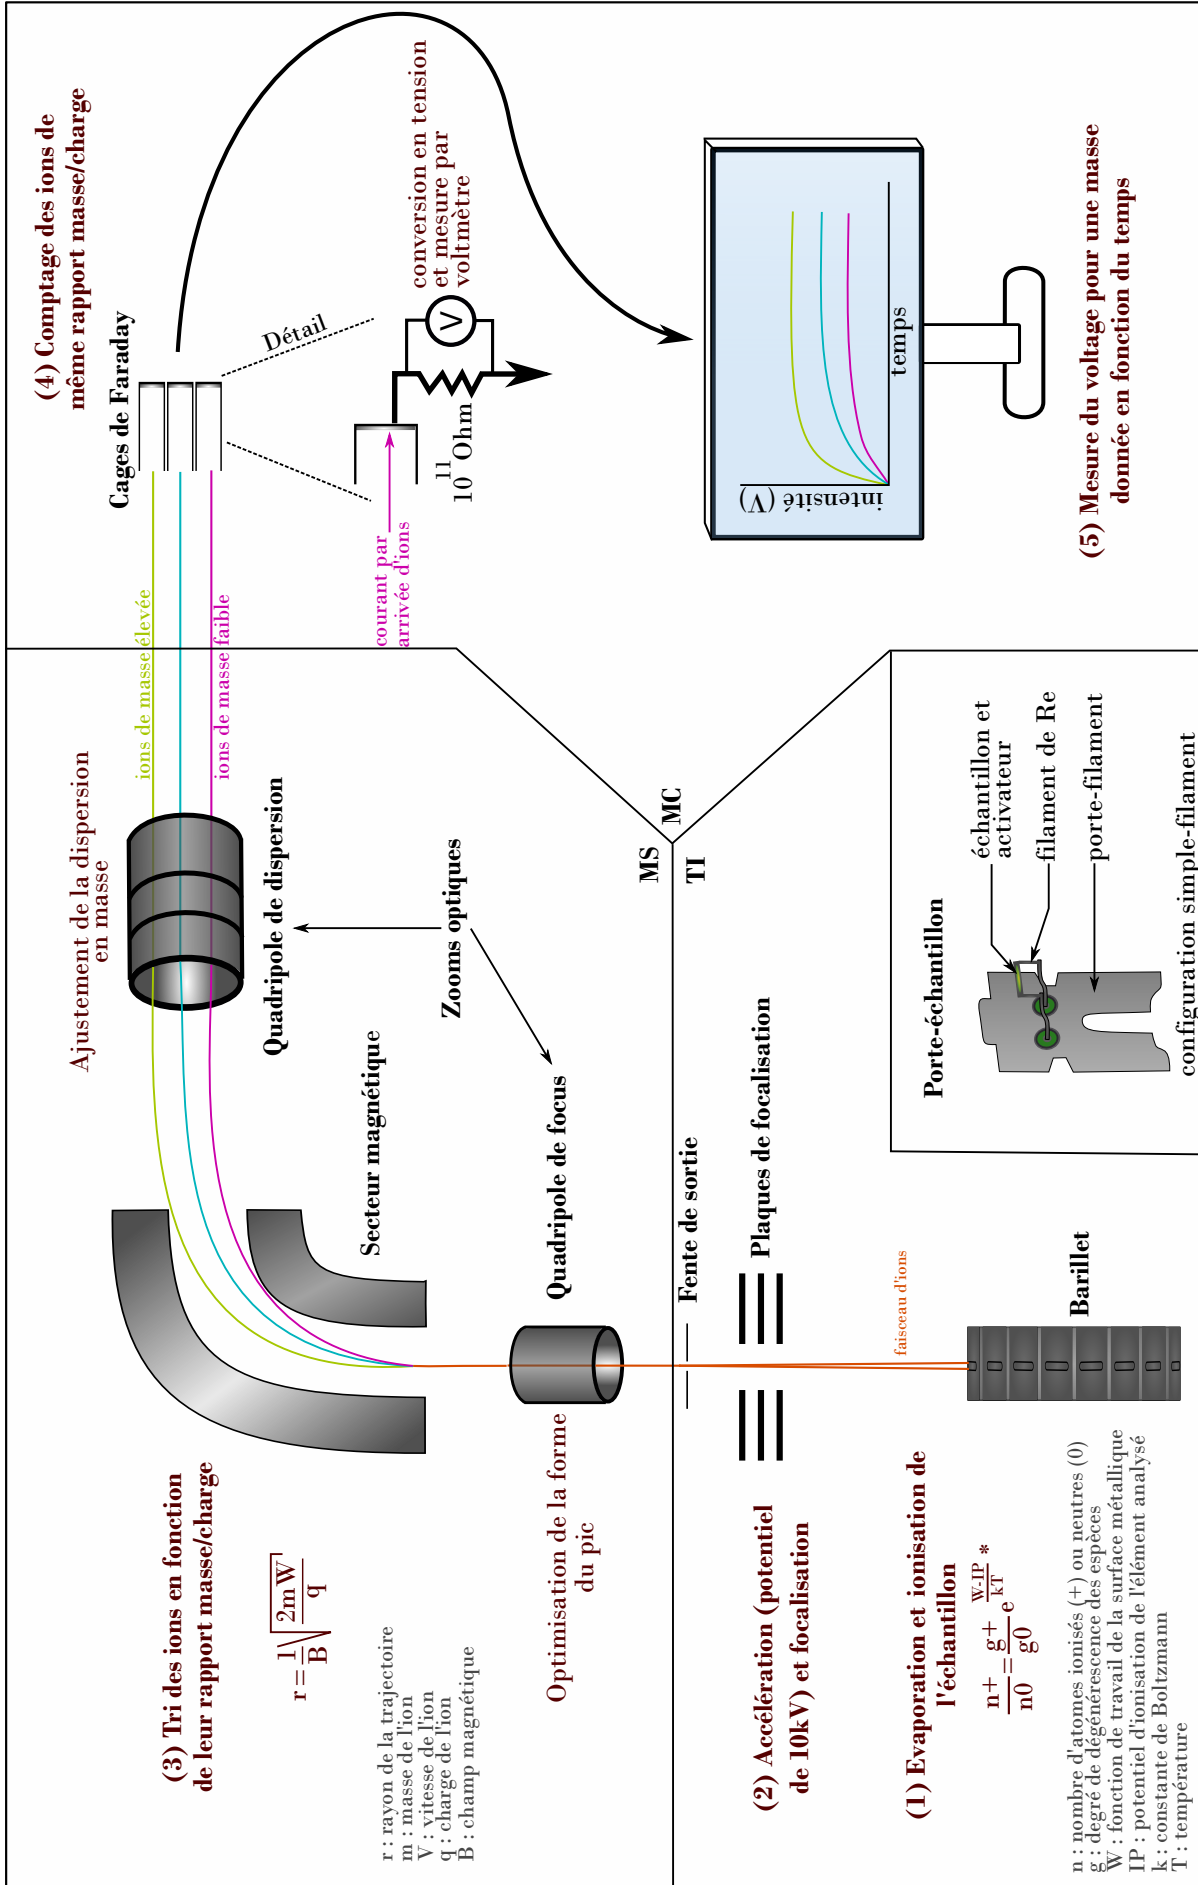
(4) Comptage des ions de même rapport masse/charge

Cages de Faraday

Détail

conversion en tension et mesure par voltmètre

V

$10^{11}$ Ohm

courant par arrivée d'ions

intensité (V)

temps

(5) Mesure du voltage pour une masse donnée en fonction du temps

Ajustement de la dispersion en masse

ions de masse élevée

ions de masse faible

Quadripole de dispersion

Zooms optiques

Secteur magnétique

Quadripole de focus

MS

MC

TI

Fente de sortie

Plaques de focalisation

faisceau d'ions

Barillet

Porte-échantillon

échantillon et activateur

filament de Re

porte-filament

configuration simple-filament

(3) Tri des ions en fonction de leur rapport masse/charge

$r = \frac{1}{B}\sqrt{\frac{2mW}{q}}$

r : rayon de la trajectoire
m : masse de l'ion
V : vitesse de l'ion
q : charge de l'ion
B : champ magnétique

Optimisation de la forme du pic

(2) Accélération (potentiel de 10kV) et focalisation

(1) Evaporation et ionisation de l'échantillon

$\frac{n+}{n0} = \frac{g+}{g0} e^{\frac{W-IP}{kT}}$ *

n : nombre d'atomes ionisés (+) ou neutres (0)
g : degré de dégénérescence des espèces
W : fonction de travail de la surface métallique
IP : potentiel d'ionisation de l'élément analysé
k : constante de Boltzmann
T : température